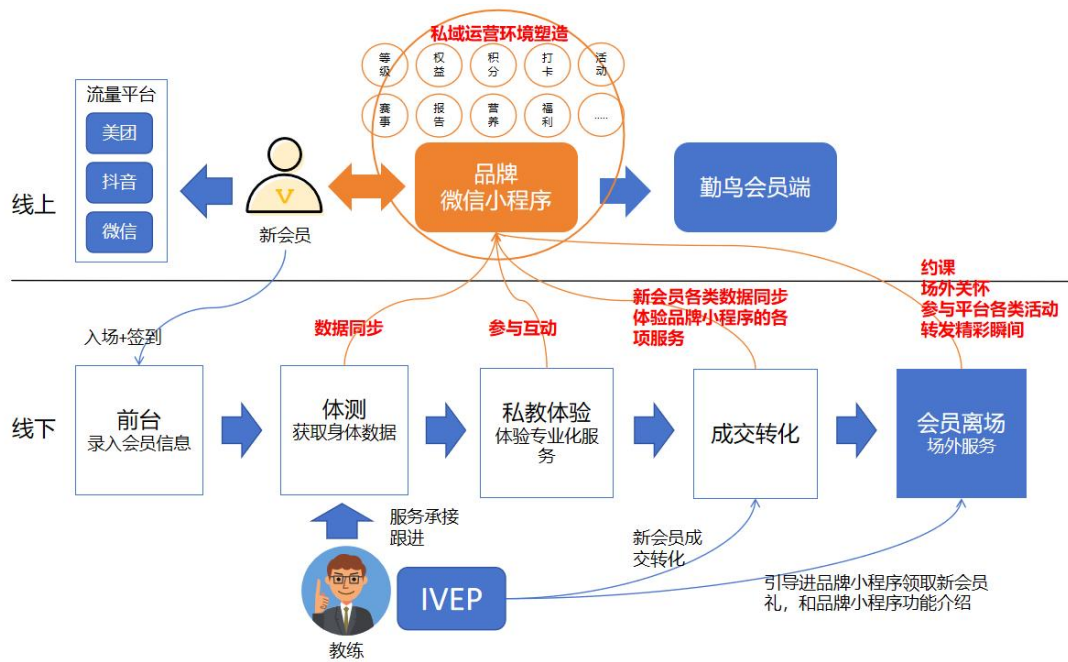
私域运营环境塑造

等级
权益
积分
打卡
活动
赛事
报告
营养
福利
.....

流量平台
美团
抖音
微信

线上

V
新会员

品牌
微信小程序

勤鸟会员端

入场+签到

数据同步
参与互动
新会员各类数据同步
体验品牌小程序的各项服务

约课
场外关怀
参与平台各类活动
转发精彩瞬间

线下

前台
录入会员信息

体测
获取身体数据

私教体验
体验专业化服务

成交转化

会员离场
场外服务

服务承接
跟进

新会员成
交转化

IVEP

引导进品牌小程序领取新会员礼，和品牌小程序功能介绍

教练